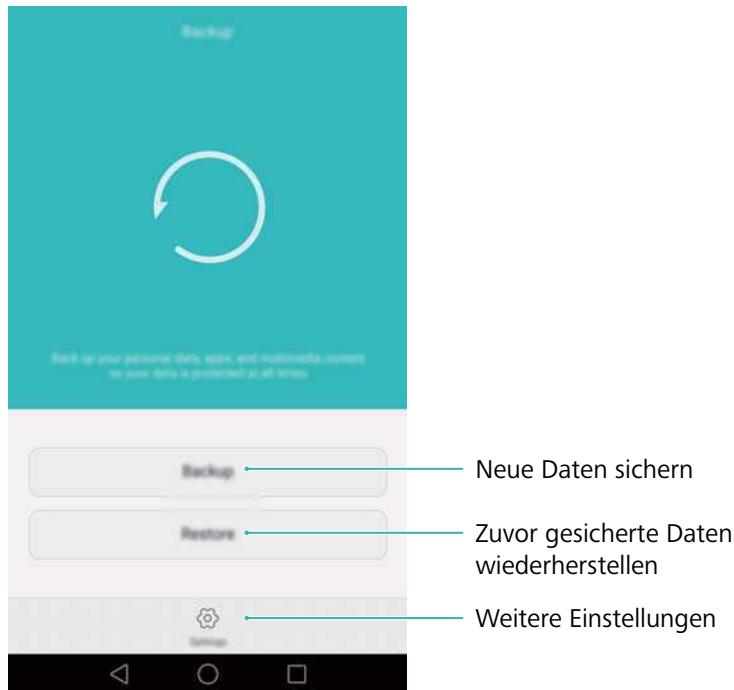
Backup

Back up your personal data, apps, and multimedia content so your data is protected at all times

Backup

Restore

Settings

Neue Daten sichern

Zuvor gesicherte Daten wiederherstellen

Weitere Einstellungen